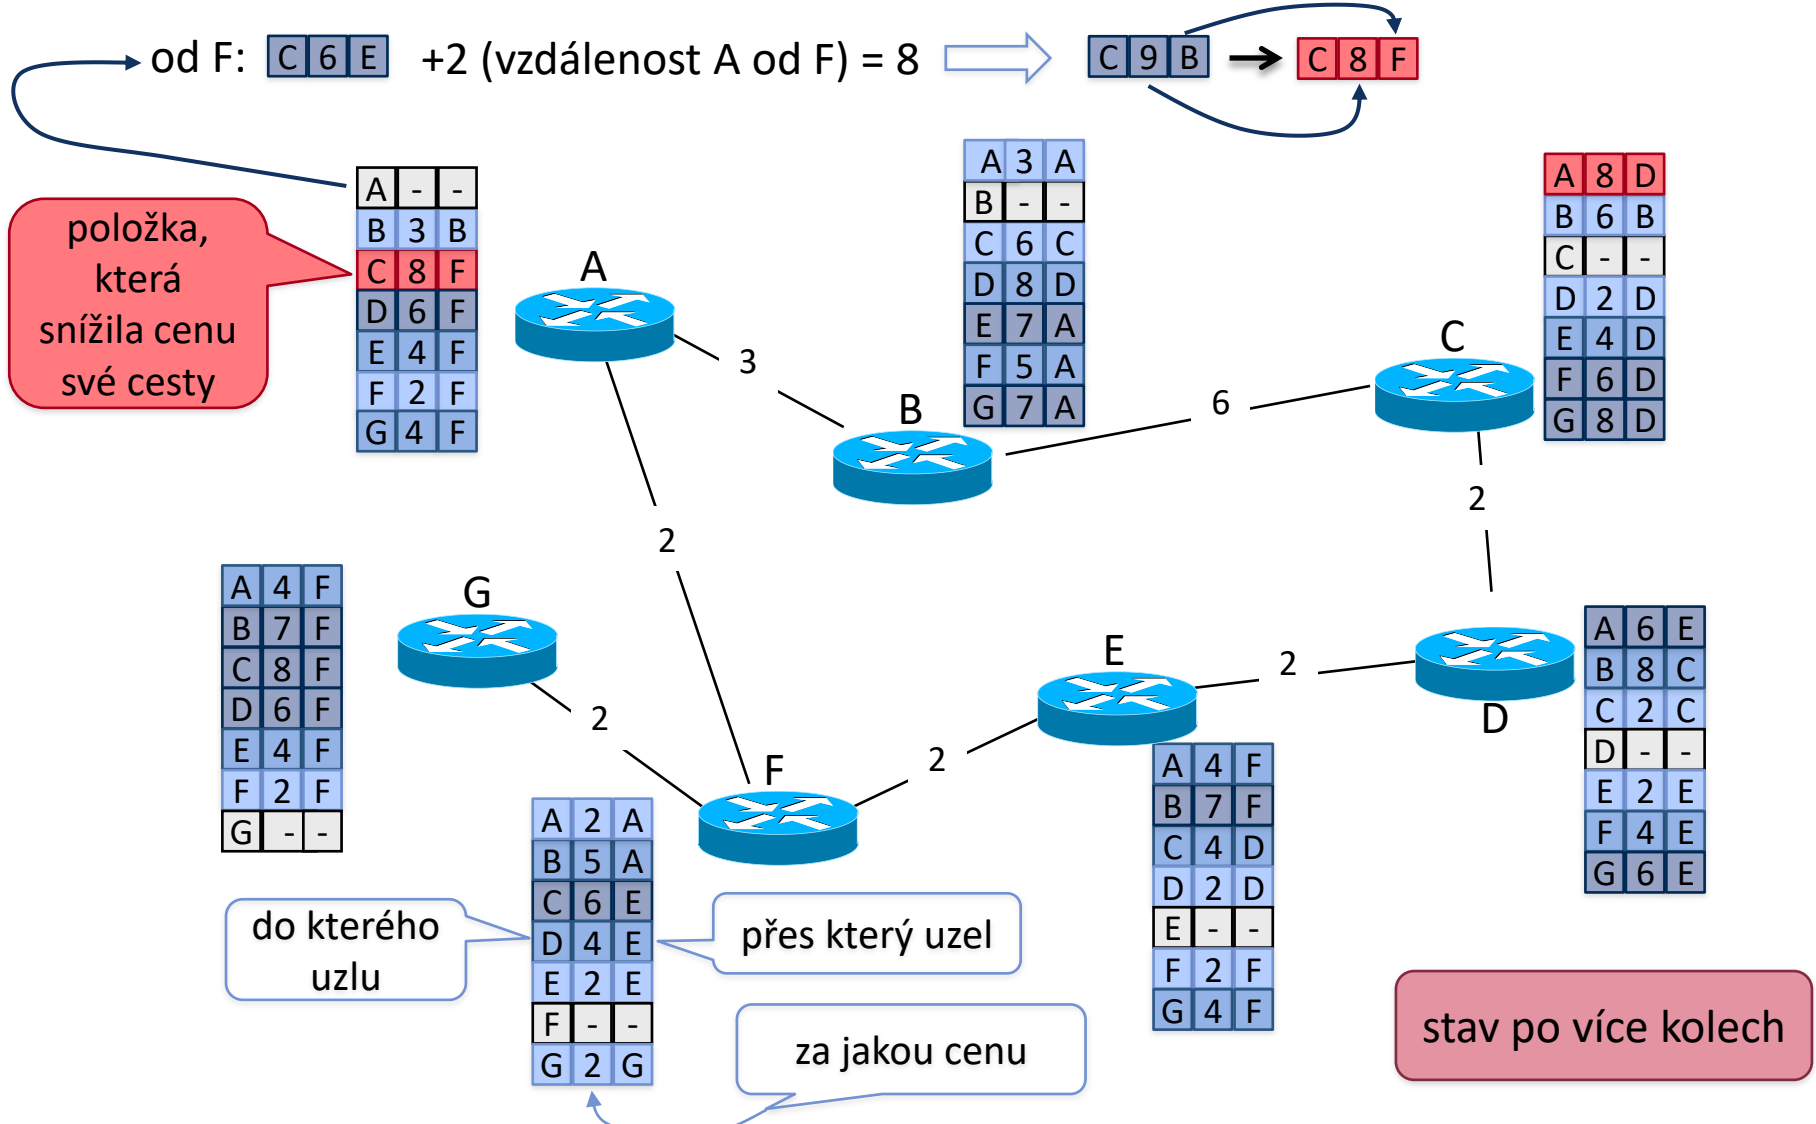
od F: C 6 E +2 (vzdálenost A od F) = 8 C 9 B → C 8 F

položka, která snížila cenu své cesty

| A | - | - |
|---|---|---|
| B | 3 | B |
| C | 8 | F |
| D | 6 | F |
| E | 4 | F |
| F | 2 | F |
| G | 4 | F |

A

3

| A | 3 | A |
|---|---|---|
| B | - | - |
| C | 6 | C |
| D | 8 | D |
| E | 7 | A |
| F | 5 | A |
| G | 7 | A |

B

6

C

| A | 8 | D |
|---|---|---|
| B | 6 | B |
| C | - | - |
| D | 2 | D |
| E | 4 | D |
| F | 6 | D |
| G | 8 | D |

2

2

| A | 4 | F |
|---|---|---|
| B | 7 | F |
| C | 8 | F |
| D | 6 | F |
| E | 4 | F |
| F | 2 | F |
| G | - | - |

G

2

F

2

E

2

D

| A | 6 | E |
|---|---|---|
| B | 8 | C |
| C | 2 | C |
| D | - | - |
| E | 2 | E |
| F | 4 | E |
| G | 6 | E |

| A | 4 | F |
|---|---|---|
| B | 7 | F |
| C | 4 | D |
| D | 2 | D |
| E | - | - |
| F | 2 | F |
| G | 4 | F |

| A | 2 | A |
|---|---|---|
| B | 5 | A |
| C | 6 | E |
| D | 4 | E |
| E | 2 | E |
| F | - | - |
| G | 2 | G |

do kterého uzlu

přes který uzel

za jakou cenu

stav po více kolech